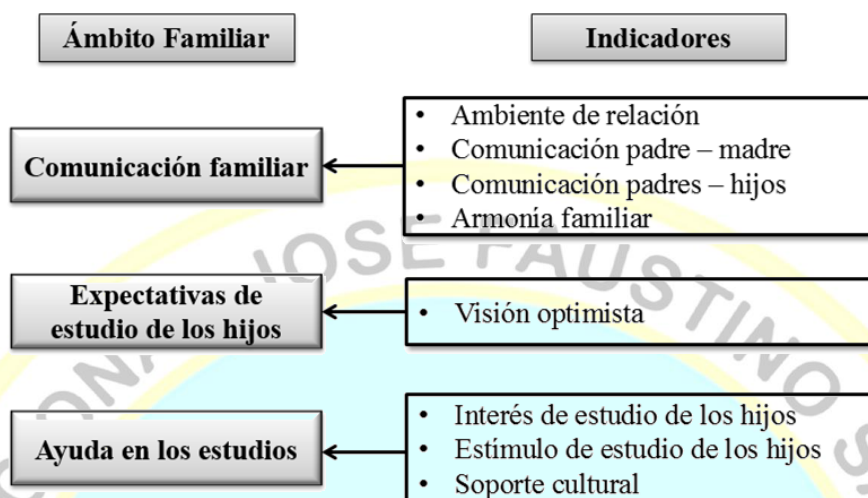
Ámbito Familiar

Indicadores

Comunicación familiar

- Ambiente de relación
- Comunicación padre – madre
- Comunicación padres – hijos
- Armonía familiar

Expectativas de estudio de los hijos

- Visión optimista

Ayuda en los estudios

- Interés de estudio de los hijos
- Estímulo de estudio de los hijos
- Soporte cultural

JOSE FAUSTINO